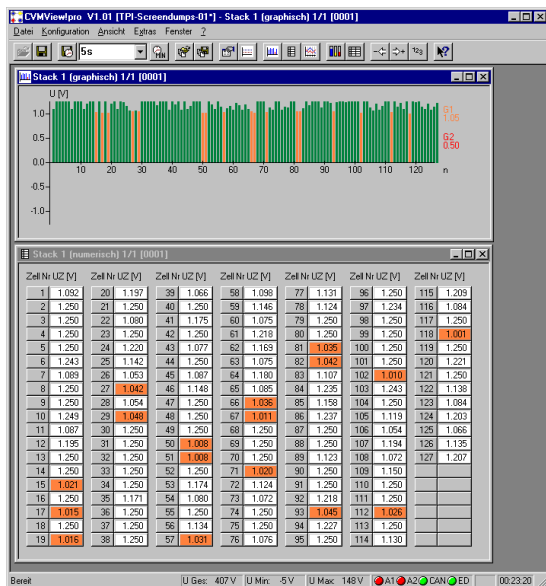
CVMView!pro V1.01 [TPI-Screendumps-01*] - Stack 1 (graphisch) 1/1 [0001]

Datei Konfiguration Ansicht Extras Fenster ?

5s

Stack 1 (graphisch) 1/1 [0001]

U [V]

1.0
0.5
0.0
-0.5
-1.0

10 20 30 40 50 60 70 80 90 100 110 120 n

G1
1.05
G2
0.50

Stack 1 (numerisch) 1/1 [0001]

| Zell Nr | UZ [V] | Zell Nr | UZ [V] | Zell Nr | UZ [V] | Zell Nr | UZ [V] | Zell Nr | UZ [V] | Zell Nr | UZ [V] | Zell Nr | UZ [V] |
|---|---|---|---|---|---|---|---|---|---|---|---|---|---|
| 1 | 1.092 | 20 | 1.197 | 39 | 1.066 | 58 | 1.098 | 77 | 1.131 | 96 | 1.250 | 115 | 1.209 |
| 2 | 1.250 | 21 | 1.250 | 40 | 1.250 | 59 | 1.146 | 78 | 1.124 | 97 | 1.234 | 116 | 1.084 |
| 3 | 1.250 | 22 | 1.080 | 41 | 1.175 | 60 | 1.075 | 79 | 1.250 | 98 | 1.250 | 117 | 1.250 |
| 4 | 1.250 | 23 | 1.250 | 42 | 1.250 | 61 | 1.218 | 80 | 1.250 | 99 | 1.250 | 118 | 1.001 |
| 5 | 1.250 | 24 | 1.220 | 43 | 1.077 | 62 | 1.169 | 81 | 1.035 | 100 | 1.250 | 119 | 1.250 |
| 6 | 1.243 | 25 | 1.142 | 44 | 1.250 | 63 | 1.075 | 82 | 1.042 | 101 | 1.250 | 120 | 1.221 |
| 7 | 1.089 | 26 | 1.053 | 45 | 1.087 | 64 | 1.180 | 83 | 1.107 | 102 | 1.010 | 121 | 1.250 |
| 8 | 1.250 | 27 | 1.042 | 46 | 1.148 | 65 | 1.085 | 84 | 1.235 | 103 | 1.243 | 122 | 1.138 |
| 9 | 1.250 | 28 | 1.054 | 47 | 1.250 | 66 | 1.036 | 85 | 1.158 | 104 | 1.250 | 123 | 1.084 |
| 10 | 1.249 | 29 | 1.048 | 48 | 1.250 | 67 | 1.011 | 86 | 1.237 | 105 | 1.119 | 124 | 1.203 |
| 11 | 1.087 | 30 | 1.250 | 49 | 1.250 | 68 | 1.250 | 87 | 1.250 | 106 | 1.054 | 125 | 1.066 |
| 12 | 1.195 | 31 | 1.250 | 50 | 1.008 | 69 | 1.250 | 88 | 1.250 | 107 | 1.194 | 126 | 1.135 |
| 13 | 1.250 | 32 | 1.250 | 51 | 1.008 | 70 | 1.250 | 89 | 1.123 | 108 | 1.072 | 127 | 1.207 |
| 14 | 1.250 | 33 | 1.250 | 52 | 1.250 | 71 | 1.020 | 90 | 1.250 | 109 | 1.150 | | |
| 15 | 1.021 | 34 | 1.250 | 53 | 1.174 | 72 | 1.124 | 91 | 1.250 | 110 | 1.250 | | |
| 16 | 1.250 | 35 | 1.171 | 54 | 1.080 | 73 | 1.072 | 92 | 1.218 | 111 | 1.250 | | |
| 17 | 1.015 | 36 | 1.250 | 55 | 1.250 | 74 | 1.250 | 93 | 1.045 | 112 | 1.026 | | |
| 18 | 1.250 | 37 | 1.250 | 56 | 1.134 | 75 | 1.250 | 94 | 1.227 | 113 | 1.250 | | |
| 19 | 1.016 | 38 | 1.250 | 57 | 1.031 | 76 | 1.076 | 95 | 1.250 | 114 | 1.130 | | |

Bereit | U Ges: 407 V | U Min: .5 V | U Max: 148 V | A1 A2 CAN ED | 00:23:20